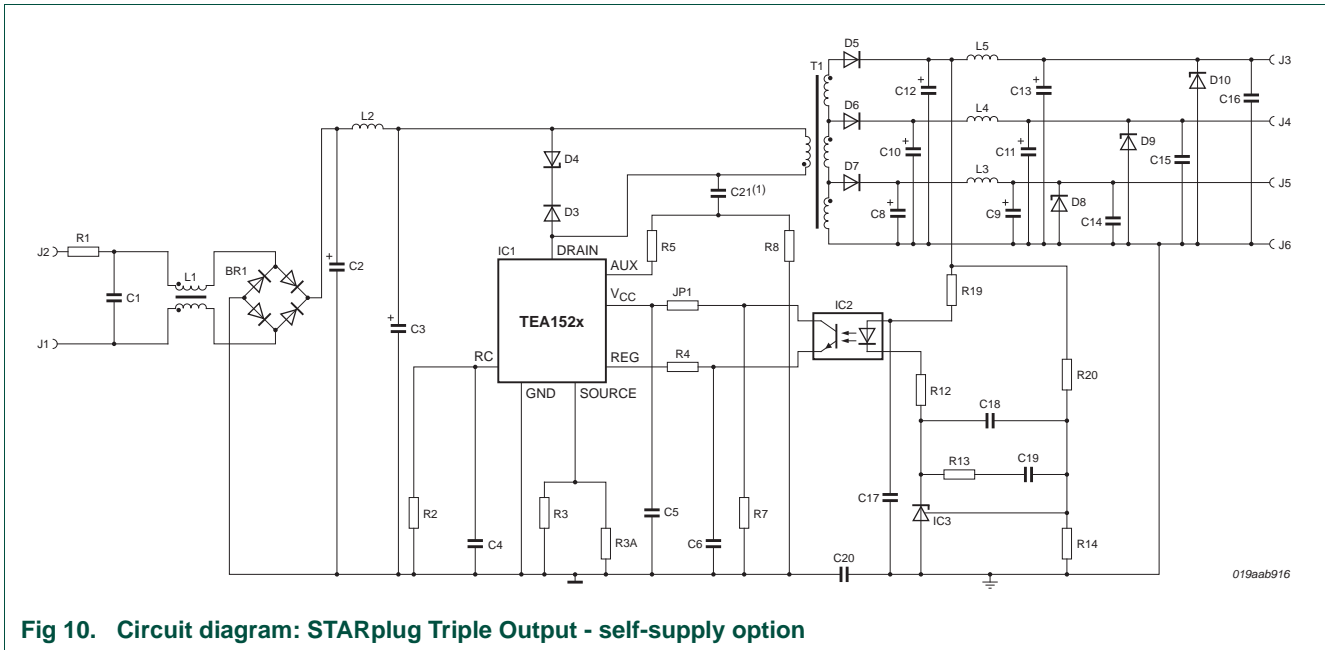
D5
L5
J3
T1
C12
C13
D10
C16
D6
L4
J4
L2
C10
C11
D9
C15
D4
D7
L3
J5
C21$^{(1)}$
C8
C9
D8
C14
D3
J2
R1
IC1
DRAIN
R5
R8
J6
BR1
C2
AUX
L1
C1
$V_{CC}$
JP1
IC2
R19
J1
C3
TEA152x
RC
REG
R4
R12
R20
GND
SOURCE
C18
R13
C19
C17
R2
R3
C5
R7
IC3
C4
R3A
C6
R14
C20
019aab916

Fig 10. Circuit diagram: STARplug Triple Output - self-supply option